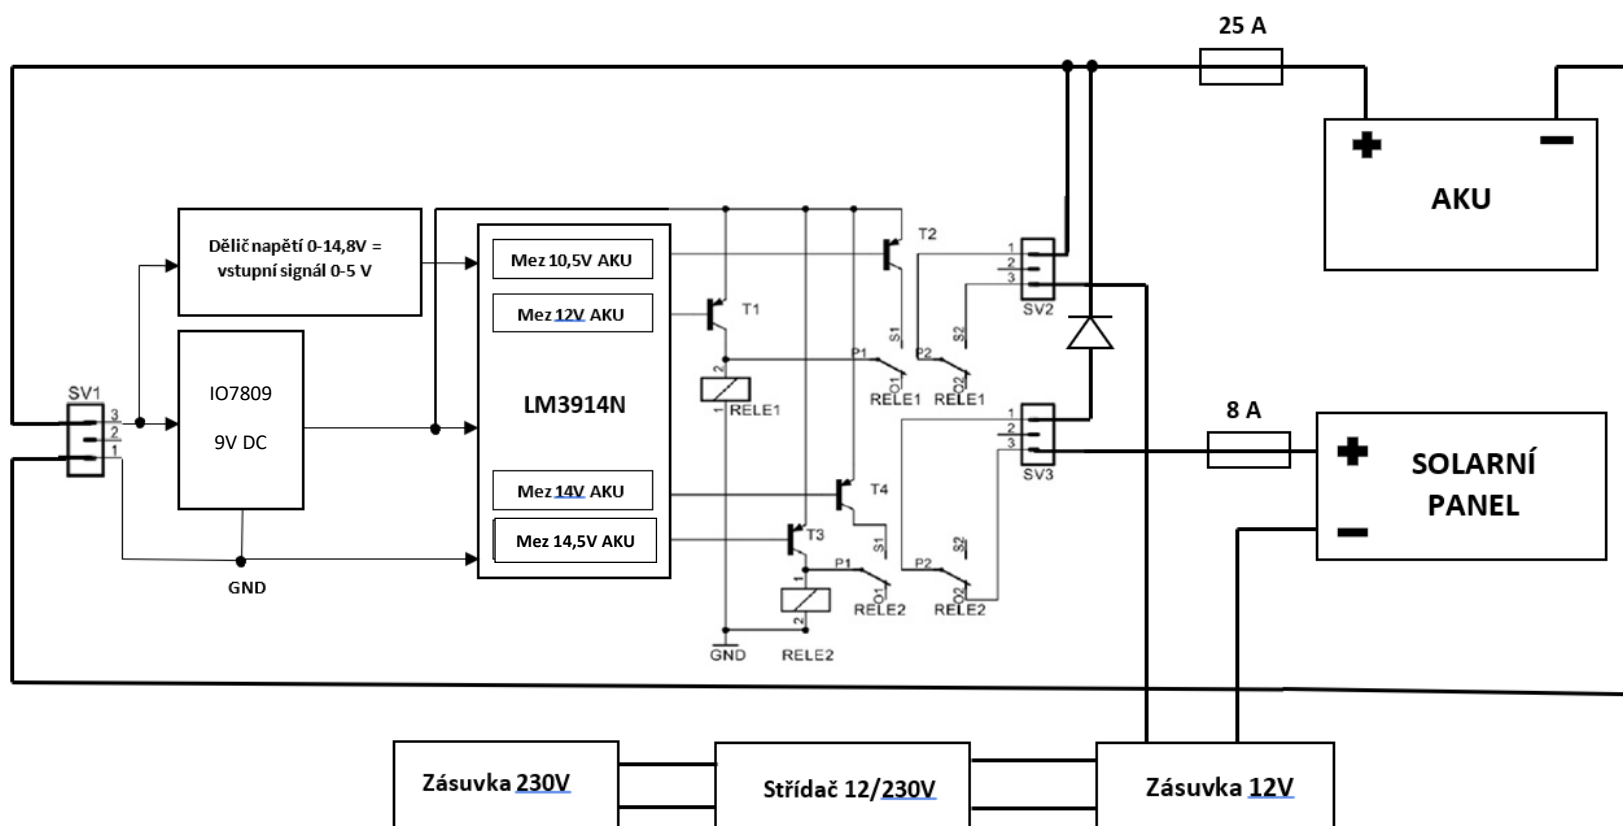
25 A

AKU

Dělič napětí 0-14,8V = vstupní signál 0-5 V

Mez 10,5V AKU

Mez 12V AKU

T2

T1

SV2

SV1

IO7809

9V DC

LM3914N

P1

P2

RELE1

RELE1

RELE1

S1

S2

O1

O2

8 A

SV3

SOLARNÍ PANEL

Mez 14V AKU

Mez 14,5V AKU

T4

T3

P1

P2

S1

S2

O1

O2

RELE2

RELE2

GND

GND

RELE2

3

2

1

Zásuvka 230V

Střídač 12/230V

Zásuvka 12V